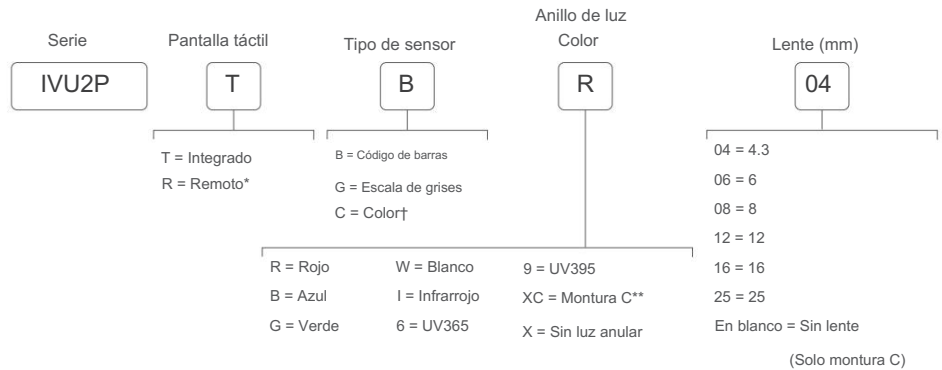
Serie

IVU2P

Pantalla táctil

T

T = Integrado
R = Remoto*

Tipo de sensor

B

B = Código de barras
G = Escala de grises
C = Color†

Anillo de luz
Color

R

R = Rojo
B = Azul
G = Verde

W = Blanco
I = Infrarrojo
6 = UV365

9 = UV395
XC = Montura C**
X = Sin luz anular

Lente (mm)

04

04 = 4.3
06 = 6
08 = 8
12 = 12
16 = 16
25 = 25
En blanco = Sin lente
(Solo montura C)